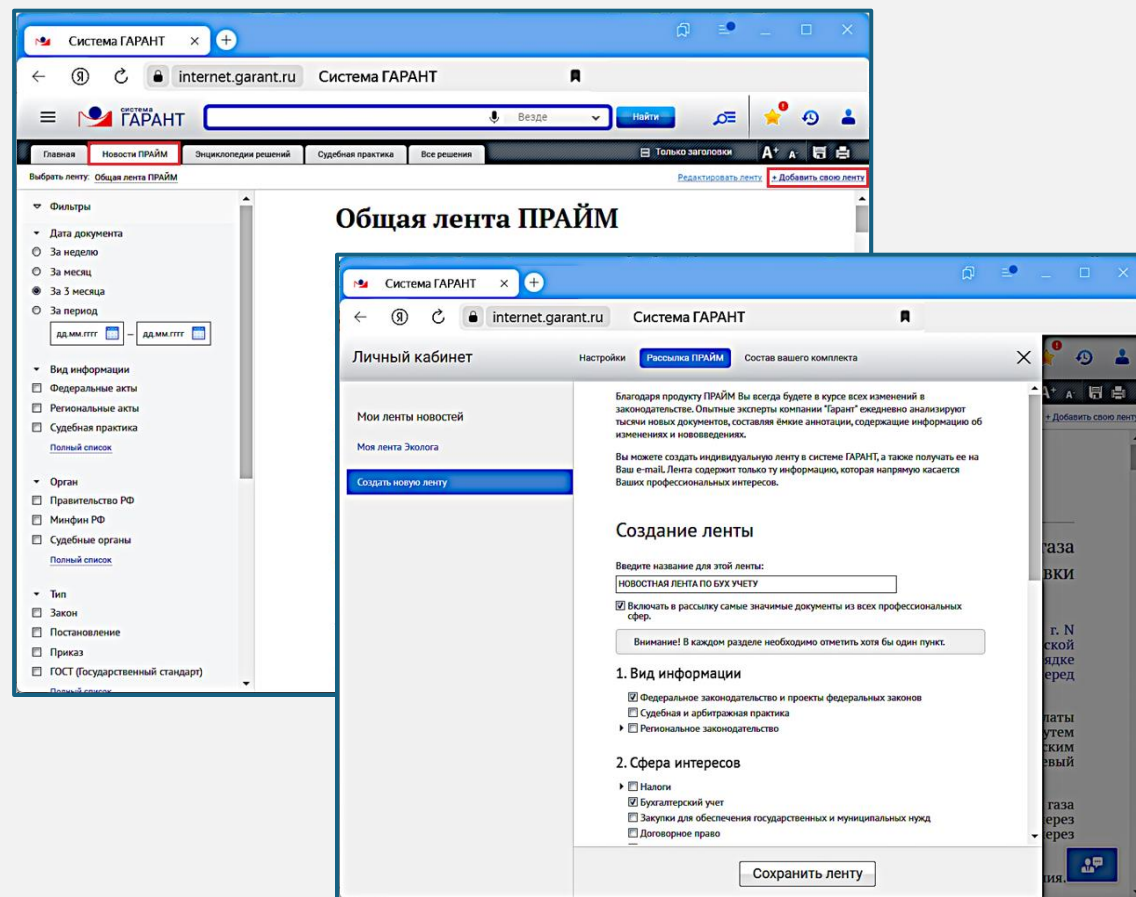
Система ГАРАНТ

internet.garant.ru Система ГАРАНТ

СИСТЕМА ГАРАНТ

Везде

Найти

Главная | Новости ПРАЙМ | Энциклопедии решений | Судебная практика | Все решения

Только заголовки

Выбрать ленту: Общая лента ПРАЙМ

Редактировать ленту

+ Добавить свою ленту

Фильтры

Дата документа

За неделю

За месяц

За 3 месяца

За период

дд.мм.гггг – дд.мм.гггг

Вид информации

Федеральные акты

Региональные акты

Судебная практика

Полный список

Орган

Правительство РФ

Минфин РФ

Судебные органы

Полный список

Тип

Закон

Постановление

Приказ

ГОСТ (Государственный стандарт)

Полный список

Общая лента ПРАЙМ

Система ГАРАНТ

internet.garant.ru Система ГАРАНТ

Личный кабинет

Настройки | Рассылка ПРАЙМ | Состав вашего комплекта

Мои ленты новостей

Моя лента Эколога

Создать новую ленту

Благодаря продукту ПРАЙМ Вы всегда будете в курсе всех изменений в законодательстве. Опытные эксперты компании "Гарант" ежедневно анализируют тысячи новых документов, составляя ёмкие аннотации, содержащие информацию об изменениях и нововведениях.

Вы можете создать индивидуальную ленту в системе ГАРАНТ, а также получать ее на Ваш e-mail. Лента содержит только ту информацию, которая напрямую касается Ваших профессиональных интересов.

Создание ленты

Введите название для этой ленты:

НОВОСТНАЯ ЛЕНТА ПО БУХ УЧЕТУ

Включать в рассылку самые значимые документы из всех профессиональных сфер.

Внимание! В каждом разделе необходимо отметить хотя бы один пункт.

1. Вид информации

Федеральное законодательство и проекты федеральных законов

Судебная и арбитражная практика

Региональное законодательство

2. Сфера интересов

Налоги

Бухгалтерский учет

Закупки для обеспечения государственных и муниципальных нужд

Договорное право

Сохранить ленту

+ Добавить свою ленту

газа
вки
г. N
ской
ядке
еред
латы
утем
ским
евый
газа
ерез
ерез
ния.